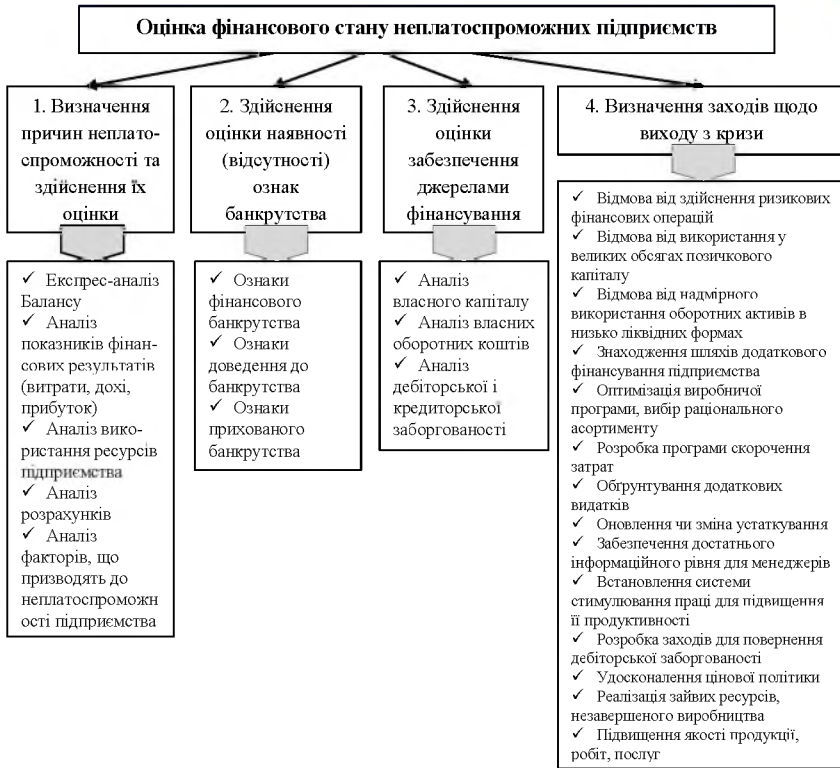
Оцінка фінансового стану неплатоспроможних підприємств

1. Визначення причин неплатоспроможності та здійснення їх оцінки

✓ Експрес-аналіз Балансу
✓ Аналіз показників фінансових результатів (витрати, дохі, прибуток)
✓ Аналіз використання ресурсів підприємства
✓ Аналіз розрахунків
✓ Аналіз факторів, що призводять до неплатоспроможності підприємства

2. Здійснення оцінки наявності (відсутності) ознак банкрутства

✓ Ознаки фінансового банкрутства
✓ Ознаки доведення до банкрутства
✓ Ознаки прихованого банкрутства

3. Здійснення оцінки забезпечення джерелами фінансування

✓ Аналіз власного капіталу
✓ Аналіз власних оборотних коштів
✓ Аналіз дебіторської і кредиторської заборгованості

4. Визначення заходів щодо виходу з кризи

✓ Відмова від здійснення ризикових фінансових операцій
✓ Відмова від використання у великих обсягах позичкового капіталу
✓ Відмова від надмірного використання оборотних активів в низько ліквідних формах
✓ Знаходження шляхів додаткового фінансування підприємства
✓ Оптимізація виробничої програми, вибір раціонального асортименту
✓ Розробка програми скорочення затрат
✓ Обгрунтування додаткових видатків
✓ Оновлення чи зміна устаткування
✓ Забезпечення достатнього інформаційного рівня для менеджерів
✓ Встановлення системи стимулювання праці для підвищення її продуктивності
✓ Розробка заходів для повернення дебіторської заборгованості
✓ Удосконалення цінової політики
✓ Реалізація зайвих ресурсів, незавершеного виробництва
✓ Підвищення якості продукції, робіт, послуг